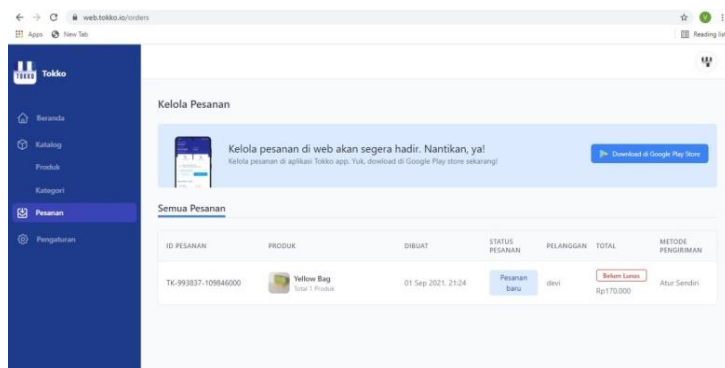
web.tokko.io/orders

Apps New Tab

Reading list

Tokko

Beranda

Katalog

Produk

Kategori

Pesanan

Pengaturan

Kelola Pesanan

Kelola pesanan di web akan segera hadir. Nantikan, ya!

Kelola pesanan di aplikasi Tokko app. Yuk, download di Google Play store sekarang!

Download di Google Play Store

Semua Pesanan

| ID PESANAN | PRODUK | DIBUAT | STATUS PESANAN | PELANGGAN | TOTAL | METODE PENGIRIMAN |
|---|---|---|---|---|---|---|
| TK-993837-109846000 | Yellow Bag Total 1 Produk | 01 Sep 2021, 21:24 | Pesanan baru | devi | Belum Lunas Rp170.000 | Atur Sendiri |